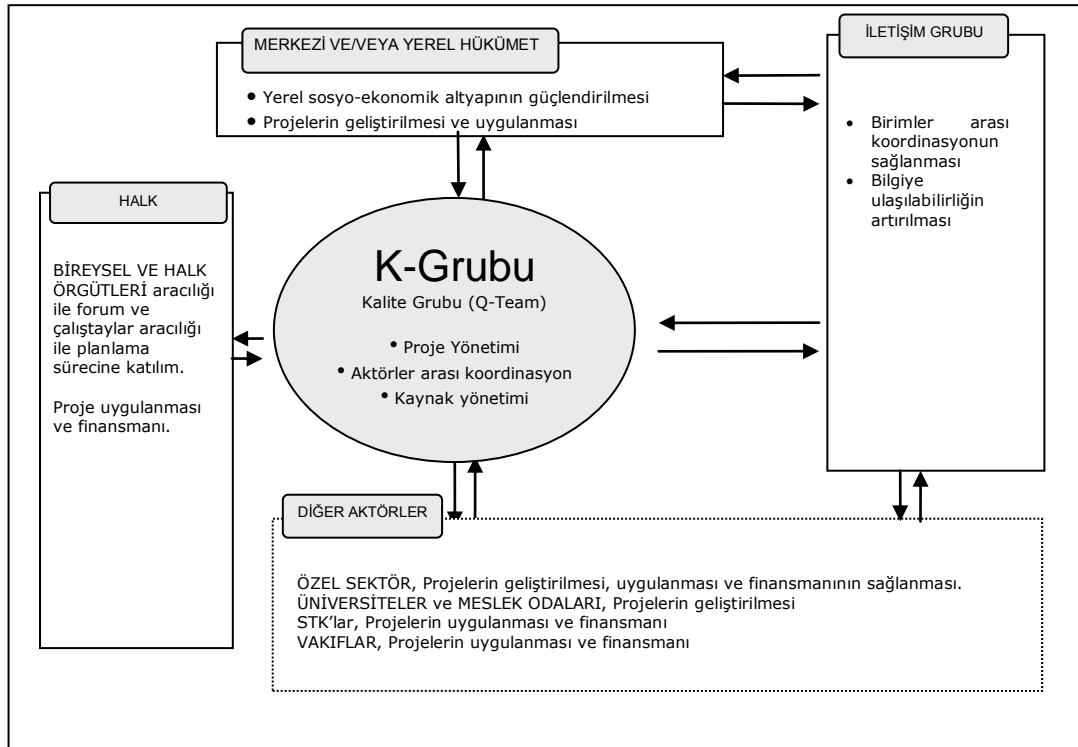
MERKEZİ VE/VEYA YEREL HÜKÜMET

• Yerel sosyo-ekonomik altyapının güçlendirilmesi
• Projelerin geliştirilmesi ve uygulanması

İLETİŞİM GRUBU

• Birimler arası koordinasyonun sağlanması
• Bilgiye ulaşılabilirliğin artırılması

HALK

BİREYSEL VE HALK ÖRGÜTLERİ aracılığı ile forum ve çalıştaylar aracılığı ile planlama sürecine katılım.

Proje uygulanması ve finansmanı.

K-Grubu
Kalite Grubu (Q-Team)

• Proje Yönetimi
• Aktörler arası koordinasyon
• Kaynak yönetimi

DİĞER AKTÖRLER

ÖZEL SEKTÖR, Projelerin geliştirilmesi, uygulanması ve finansmanının sağlanması.
ÜNİVERSİTELER ve MESLEK ODALARI, Projelerin geliştirilmesi
STK'lar, Projelerin uygulanması ve finansmanı
VAKIFLAR, Projelerin uygulanması ve finansmanı